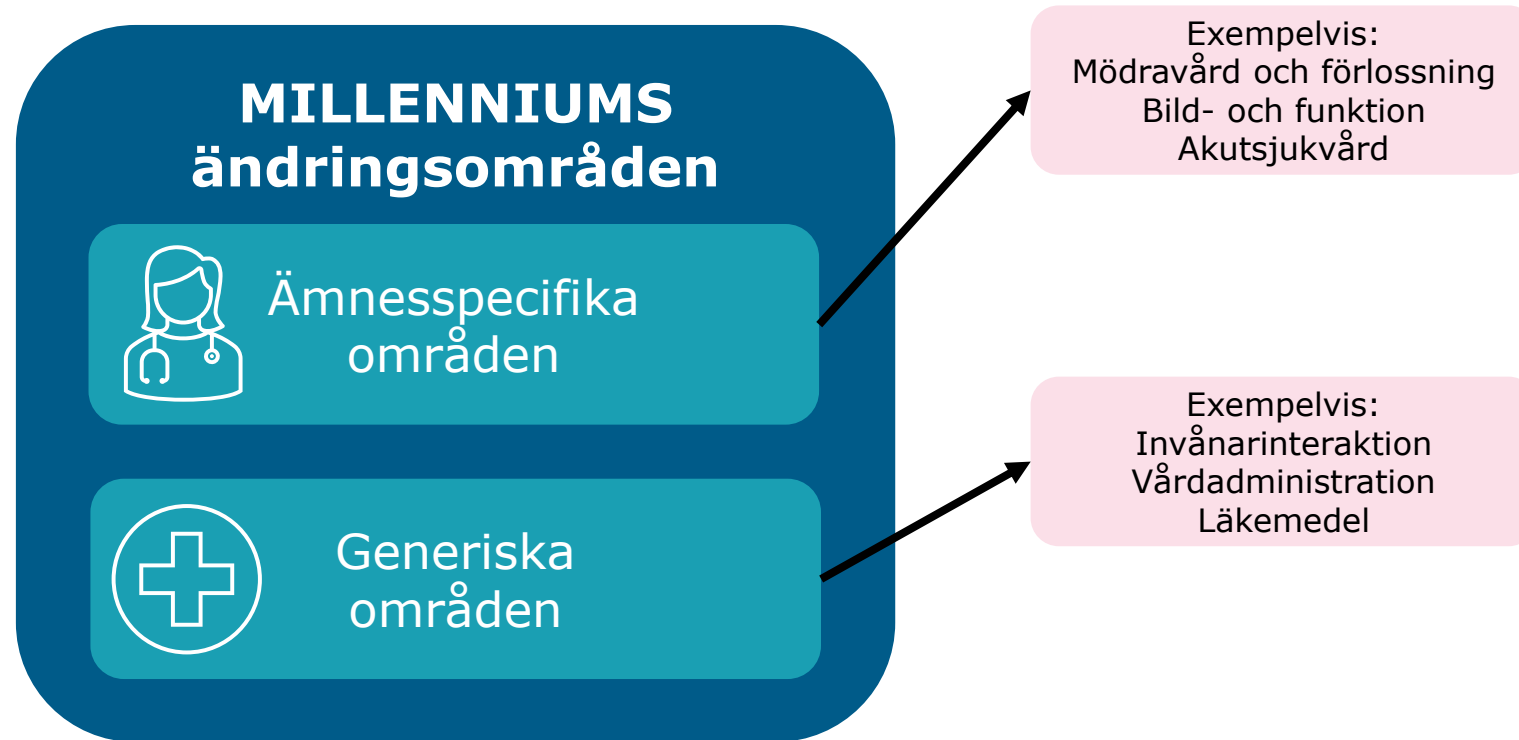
MILLENNIUMS ändringsområden

Ämnesspecifika områden

Generiska områden

Exempelvis:
Mödravård och förlossning
Bild- och funktion
Akutsjukvård

Exempelvis:
Invånarinteraktion
Vårdadministration
Läkemedel